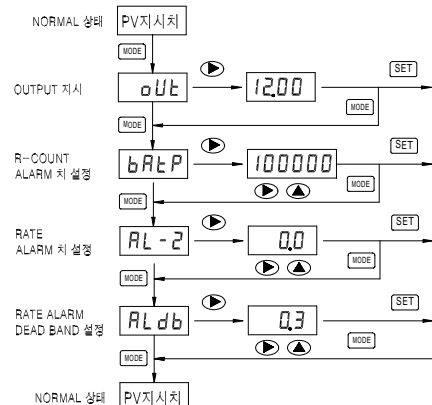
NORMAL 상태 PV지시치

MODE

OUTPUT 지시 oUt 12.00 SET

MODE

MODE

R-COUNT ALARM 치 설정 bAtP 100000 SET

MODE

MODE

RATE ALARM 치 설정 AL-2 0.0 SET

MODE

MODE

RATE ALARM DEAD BAND 설정 ALdb 0.3 SET

MODE

MODE

NORMAL 상태 PV지시치